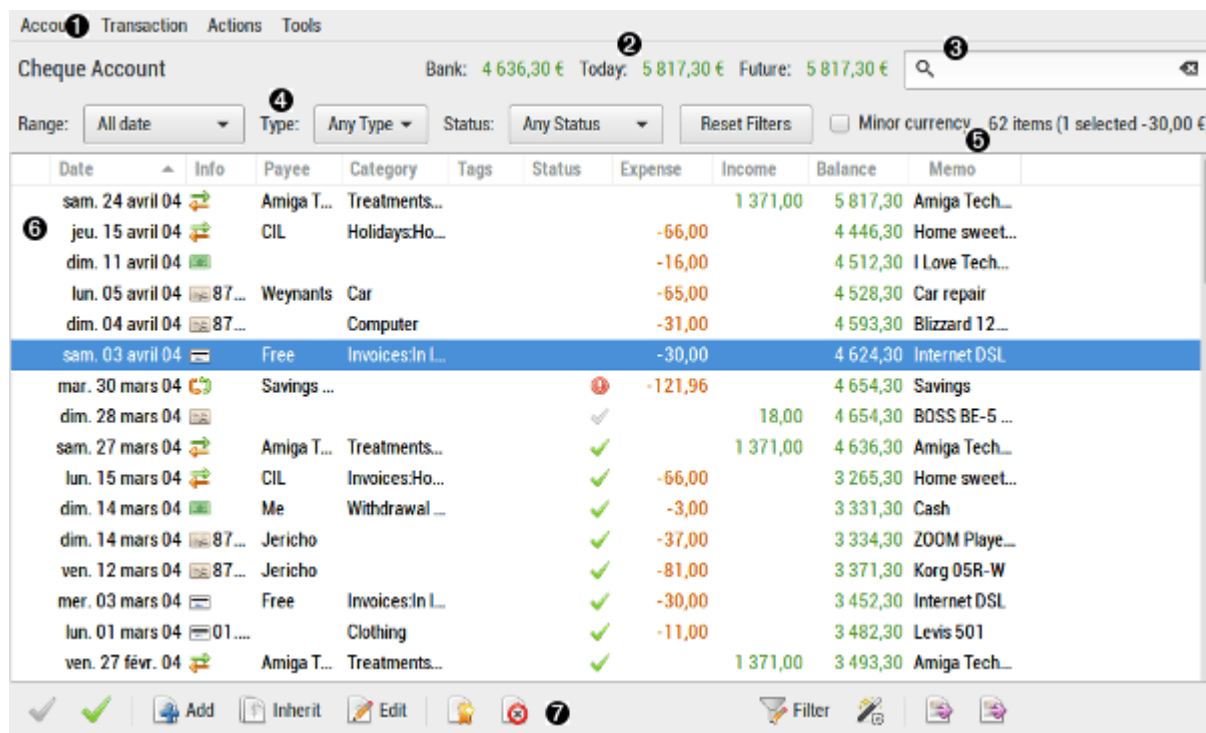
Accou 1 Transaction Actions Tools

Cheque Account Bank: 4 636,30 € Today: 2 5 817,30 € Future: 5 817,30 € 3

Range: All date 4 Type: Any Type Status: Any Status Reset Filters Minor currency 5 62 items (1 selected -30,00 €

| Date | Info | Payee | Category | Tags | Status | Expense | Income | Balance | Memo |
|---|---|---|---|---|---|---|---|---|---|
| sam. 24 avril 04 | | Amiga T... | Treatments... | | | | 1 371,00 | 5 817,30 | Amiga Tech... |
| jeu. 15 avril 04 | | CIL | Holidays:Ho... | | | -66,00 | | 4 446,30 | Home sweet... |
| dim. 11 avril 04 | | | | | | -16,00 | | 4 512,30 | I Love Tech... |
| lun. 05 avril 04 | 87... | Weynants | Car | | | -65,00 | | 4 528,30 | Car repair |
| dim. 04 avril 04 | 87... | | Computer | | | -31,00 | | 4 593,30 | Blizzard 12... |
| sam. 03 avril 04 | | Free | Invoices:In I... | | | -30,00 | | 4 624,30 | Internet DSL |
| mar. 30 mars 04 | | Savings ... | | | | -121,96 | | 4 654,30 | Savings |
| dim. 28 mars 04 | | | | | | | 18,00 | 4 654,30 | BOSS BE-5 ... |
| sam. 27 mars 04 | | Amiga T... | Treatments... | | | | 1 371,00 | 4 636,30 | Amiga Tech... |
| lun. 15 mars 04 | | CIL | Invoices:Ho... | | | -66,00 | | 3 265,30 | Home sweet... |
| dim. 14 mars 04 | | Me | Withdrawal ... | | | -3,00 | | 3 331,30 | Cash |
| dim. 14 mars 04 | 87... | Jericho | | | | -37,00 | | 3 334,30 | ZOOM Playe... |
| ven. 12 mars 04 | 87... | Jericho | | | | -81,00 | | 3 371,30 | Korg 05R-W |
| mer. 03 mars 04 | | Free | Invoices:In I... | | | -30,00 | | 3 452,30 | Internet DSL |
| lun. 01 mars 04 | 01.... | | Clothing | | | -11,00 | | 3 482,30 | Levis 501 |
| ven. 27 févr. 04 | | Amiga T... | Treatments... | | | | 1 371,00 | 3 493,30 | Amiga Tech... |

6

Add Inherit Edit 7 Filter